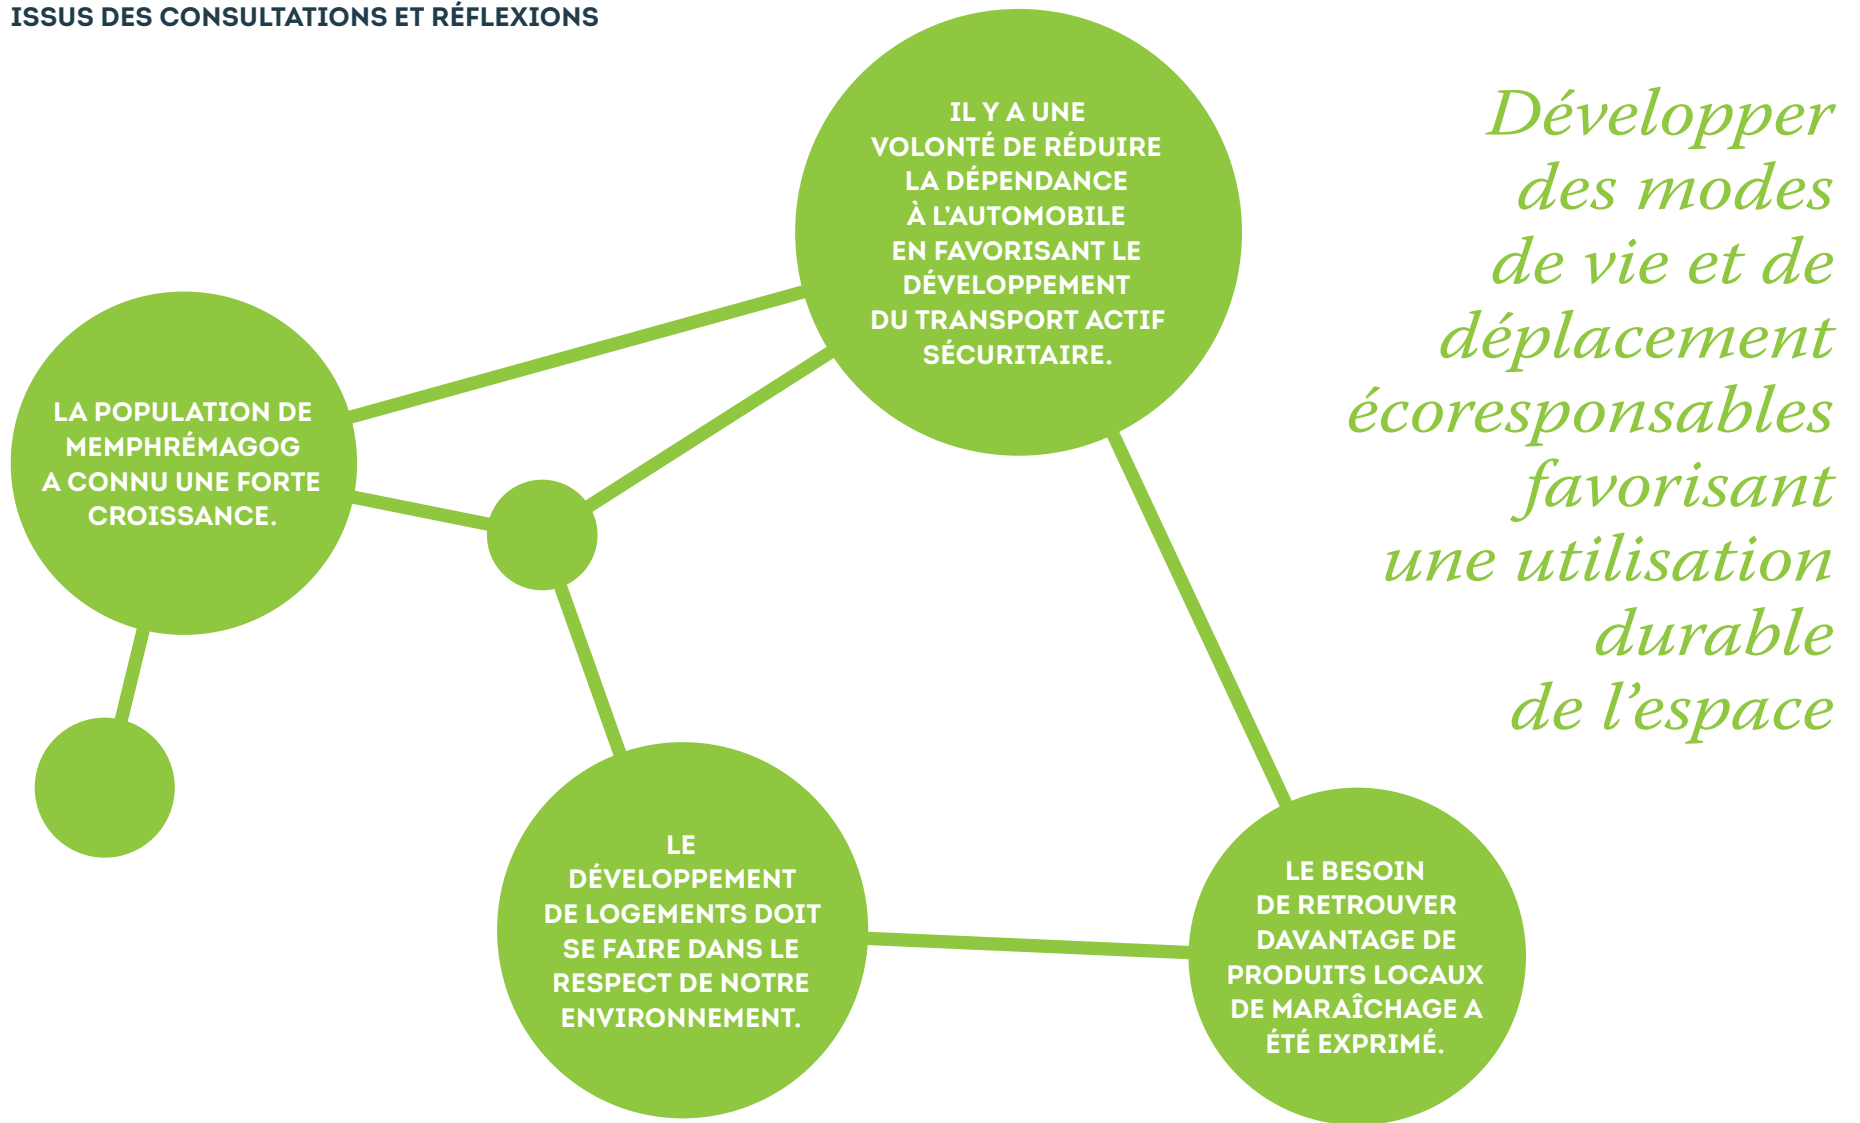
ISSUS DES CONSULTATIONS ET RÉFLEXIONS

Développer des modes de vie et de déplacement écoresponsables favorisant une utilisation durable de l'espace

IL Y A UNE VOLONTÉ DE RÉDUIRE LA DÉPENDANCE À L'AUTOMOBILE EN FAVORISANT LE DÉVELOPPEMENT DU TRANSPORT ACTIF SÉCURITAIRE.

LA POPULATION DE MEMPHRÉMAGOG A CONNU UNE FORTE CROISSANCE.

LE DÉVELOPPEMENT DE LOGEMENTS DOIT SE FAIRE DANS LE RESPECT DE NOTRE ENVIRONNEMENT.

LE BESOIN DE RETROUVER DAVANTAGE DE PRODUITS LOCAUX DE MARAÎCHAGE A ÉTÉ EXPRIMÉ.